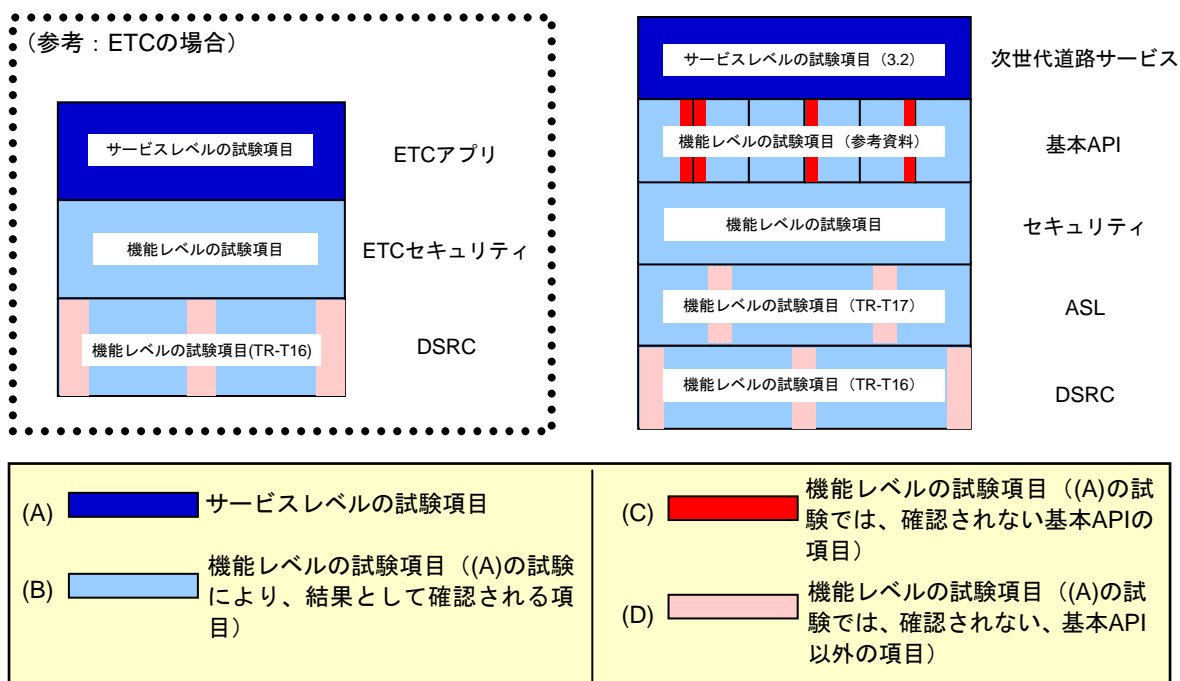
（参考：ETCの場合）

サービスレベルの試験項目

ETCアプリ

機能レベルの試験項目

ETCセキュリティ

機能レベルの試験項目(TR-T16)

DSRC

サービスレベルの試験項目（3.2）

次世代道路サービス

機能レベルの試験項目（参考資料）

基本API

機能レベルの試験項目

セキュリティ

機能レベルの試験項目（TR-T17）

ASL

機能レベルの試験項目（TR-T16）

DSRC

(A) サービスレベルの試験項目

(B) 機能レベルの試験項目（(A)の試験により、結果として確認される項目）

(C) 機能レベルの試験項目（(A)の試験では、確認されない基本APIの項目）

(D) 機能レベルの試験項目（(A)の試験では、確認されない、基本API以外の項目）